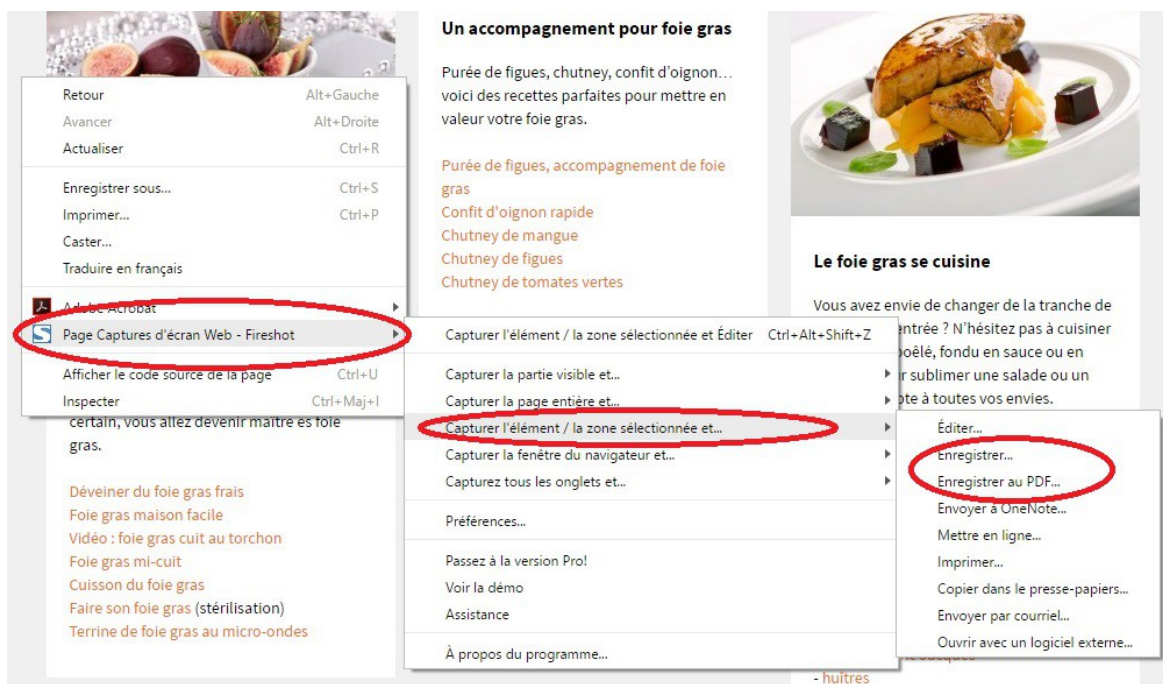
Retour Alt+Gauche
Avancer Alt+Droite
Actualiser Ctrl+R

Enregistrer sous... Ctrl+S
Imprimer... Ctrl+P
Caster...
Traduire en français

Adobe Acrobat
Page Captures d'écran Web - Fireshot

Afficher le code source de la page Ctrl+U
Inspecter Ctrl+Maj+I

certain, vous allez devenir maître ès foie gras.

Déveiner du foie gras frais
Foie gras maison facile
Vidéo : foie gras cuit au torchon
Foie gras mi-cuit
Cuisson du foie gras
Faire son foie gras (stérilisation)
Terrine de foie gras au micro-ondes

Un accompagnement pour foie gras

Purée de figues, chutney, confit d'oignon… voici des recettes parfaites pour mettre en valeur votre foie gras.

Purée de figues, accompagnement de foie gras
Confit d'oignon rapide
Chutney de mangue
Chutney de figues
Chutney de tomates vertes

Capturer l'élément / la zone sélectionnée et Éditer Ctrl+Alt+Shift+Z

Capturer la partie visible et...
Capturer la page entière et...
Capturer l'élément / la zone sélectionnée et...
Capturer la fenêtre du navigateur et...
Capturez tous les onglets et...

Préférences...

Passez à la version Pro!
Voir la démo
Assistance

À propos du programme...

Le foie gras se cuisine

Vous avez envie de changer de la tranche de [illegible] entrée ? N'hésitez pas à cuisiner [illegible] poêlé, fondu en sauce ou en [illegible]r sublimer une salade ou un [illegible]pte à toutes vos envies.

Éditer...
Enregistrer...
Enregistrer au PDF...
Envoyer à OneNote...
Mettre en ligne...
Imprimer...
Copier dans le presse-papiers...
Envoyer par courriel...
Ouvrir avec un logiciel externe...

- huîtres